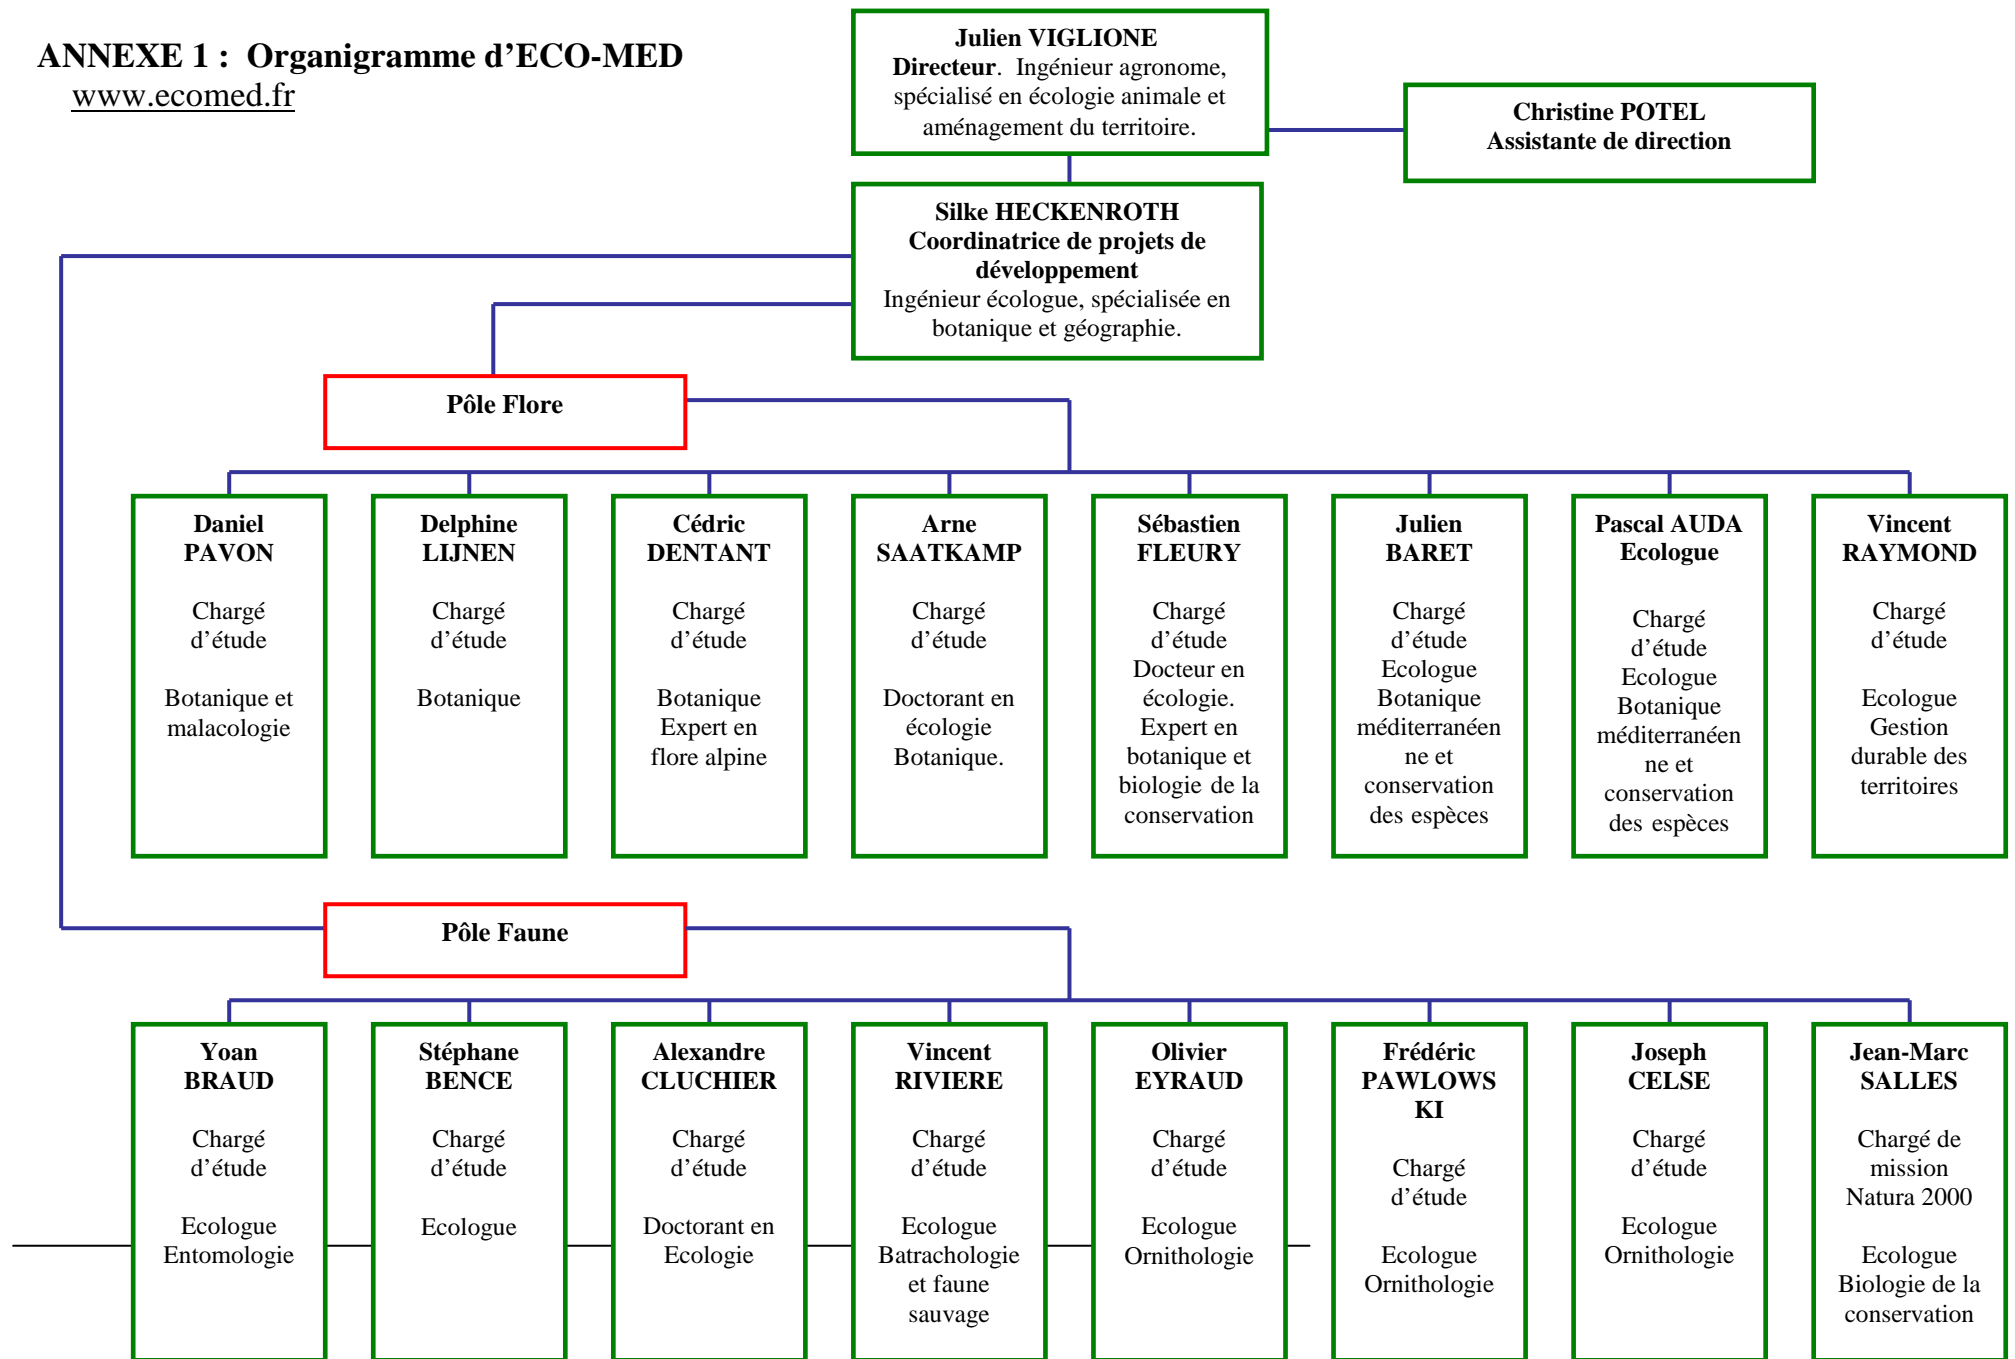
ANNEXE 1 : Organigramme d'ECO-MED
www.ecomed.fr

Julien VIGLIONE
Directeur. Ingénieur agronome, spécialisé en écologie animale et aménagement du territoire.

Christine POTEL
Assistante de direction

Silke HECKENROTH
Coordinatrice de projets de développement
Ingénieur écologue, spécialisée en botanique et géographie.

Pôle Flore

Daniel PAVON
Chargé d'étude
Botanique et malacologie

Delphine LIJNEN
Chargé d'étude
Botanique

Cédric DENTANT
Chargé d'étude
Botanique Expert en flore alpine

Arne SAATKAMP
Chargé d'étude
Doctorant en écologie Botanique.

Sébastien FLEURY
Chargé d'étude
Docteur en écologie. Expert en botanique et biologie de la conservation

Julien BARET
Chargé d'étude
Ecologue Botanique méditerranéenne et conservation des espèces

Pascal AUDA
Ecologue
Chargé d'étude
Ecologue Botanique méditerranéenne et conservation des espèces

Vincent RAYMOND
Chargé d'étude
Ecologue Gestion durable des territoires

Pôle Faune

Yoan BRAUD
Chargé d'étude
Ecologue Entomologie

Stéphane BENCE
Chargé d'étude
Ecologue

Alexandre CLUCHIER
Chargé d'étude
Doctorant en Ecologie

Vincent RIVIERE
Chargé d'étude
Ecologue Batrachologie et faune sauvage

Olivier EYRAUD
Chargé d'étude
Ecologue Ornithologie

Frédéric PAWLOWSKI
Chargé d'étude
Ecologue Ornithologie

Joseph CELSE
Chargé d'étude
Ecologue Ornithologie

Jean-Marc SALLES
Chargé de mission Natura 2000
Ecologue Biologie de la conservation